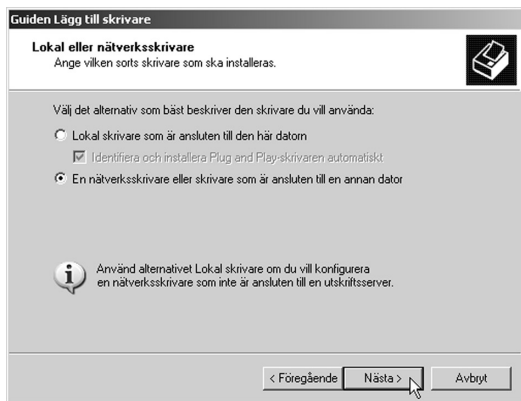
Guiden Lägg till skrivare

Lokal eller nätverksskrivare
Ange vilken sorts skrivare som ska installeras.

Välj det alternativ som bäst beskriver den skrivare du vill använda:

Lokal skrivare som är ansluten till den här datorn

Identifiera och installera Plug and Play-skrivaren automatiskt

En nätverksskrivare eller skrivare som är ansluten till en annan dator

Använd alternativet Lokal skrivare om du vill konfigurera en nätverksskrivare som inte är ansluten till en utskriftsserver.

< Föregående

Nästa >

Avbryt